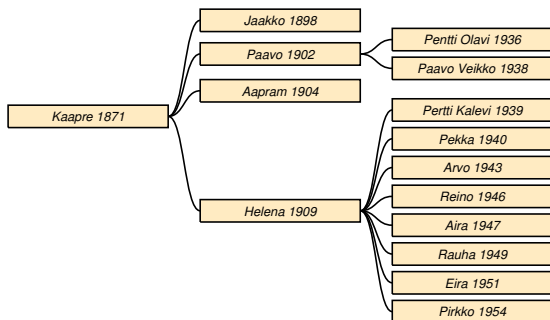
Kaapre 1871

Jaakko 1898

Paavo 1902

Pentti Olavi 1936

Paavo Veikko 1938

Aapram 1904

Helena 1909

Pertti Kalevi 1939

Pekka 1940

Arvo 1943

Reino 1946

Aira 1947

Rauha 1949

Eira 1951

Pirkko 1954